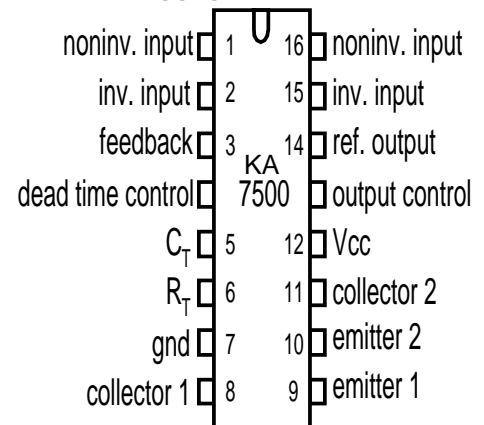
noninv. input 1
inv. input 2
feedback 3
dead time control
$C_T$ 5
$R_T$ 6
gnd 7
collector 1 8

KA
7500

16 noninv. input
15 inv. input
14 ref. output
output control
12 Vcc
11 collector 2
10 emitter 2
9 emitter 1